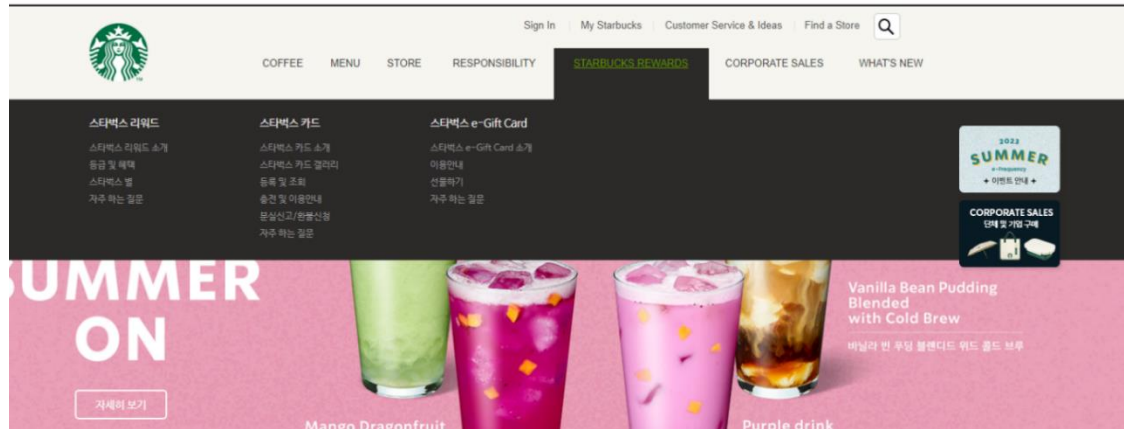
Sign In | My Starbucks | Customer Service & Ideas | Find a Store

COFFEE MENU STORE RESPONSIBILITY STARBUCKS REWARDS CORPORATE SALES WHAT'S NEW

스타벅스 리워드
스타벅스 리워드 소개
등급 및 혜택
스타벅스 별
자주 하는 질문

스타벅스 카드
스타벅스 카드 소개
스타벅스 카드 갤러리
등록 및 조회
충전 및 이용안내
분실신고/환불신청
자주 하는 질문

스타벅스 e-Gift Card
스타벅스 e-Gift Card 소개
이용안내
선물하기
자주 하는 질문

2022 SUMMER e-frequency
+ 이벤트 안내 +

CORPORATE SALES
단체 및 기업 구매

SUMMER ON

자세히 보기

Mango Dragonfruit

Purple drink

Vanilla Bean Pudding Blended with Cold Brew
바닐라 빈 푸딩 블렌디드 위드 콜드 브루